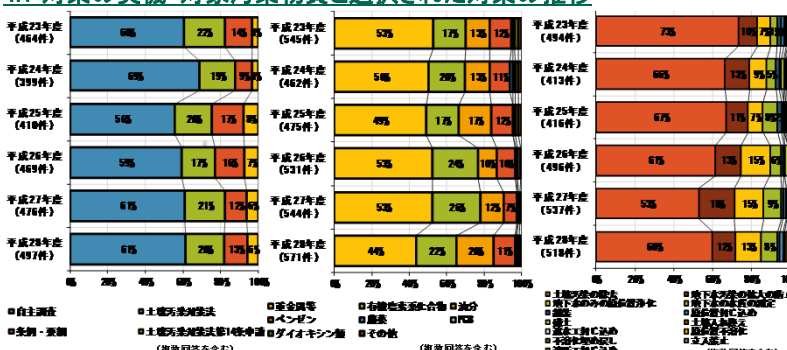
平成23年度 (464件) 60% 22% 14% 3%
平成24年度 (399件) 69% 19% 9% 3%
平成25年度 (410件) 56% 26% 12% 6%
平成26年度 (469件) 59% 17% 16% 7%
平成27年度 (476件) 61% 21% 12% 6%
平成28年度 (497件) 61% 20% 13% 6%

0% 20% 40% 60% 80% 100%

平成23年度 (545件) 53% 17% 13% 12%
平成24年度 (462件) 50% 20% 13% 11%
平成25年度 (475件) 49% 17% 17% 13%
平成26年度 (531件) 53% 24% 10% 10%
平成27年度 (544件) 53% 26% 12% 7%
平成28年度 (571件) 44% 22% 20% 11%

0% 20% 40% 60% 80% 100%

平成23年度 (494件) 73% 10% 7%
平成24年度 (413件) 66% 13% 9% 5%
平成25年度 (416件) 67% 11% 7% 9%
平成26年度 (496件) 61% 13% 15% 6%
平成27年度 (537件) 53% 18% 15% 9%
平成28年度 (518件) 60% 12% 13% 8%

0% 20% 40% 60% 80% 100%

自主調査 土壌汚染対策法 条例・要綱 土壌汚染対策法第14条申請

重金属等 ベンゼン ダイオキシン類 有機塩素系化合物 油分 農薬 PCB その他

(複数回答を含む)

土壌汚染の除去 地下水の水質の監視 舗装 遮水工封じ込め 不溶化埋め戻し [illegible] 地下水汚染の拡大の防止 土壌入換え 原位置封じ込め 盛土

(複数回答を含む)